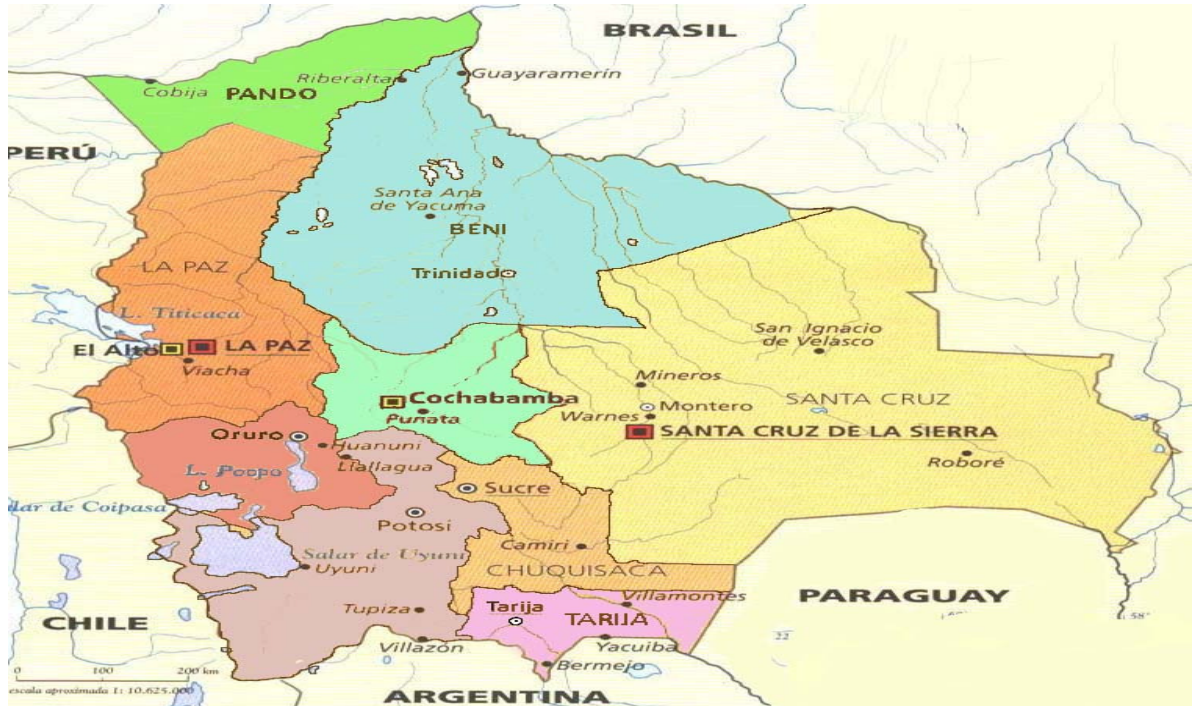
BRASIL

Riberalta
Guayaramerín
Cobija PANDO

PERÚ

Santa Ana de Yacuma
BENI

Trinidad

LA PAZ

L. Titicaca

El Alto LA PAZ
Viacha

San Ignacio de Velasco

Mineros
Cochabamba
Punata
Montero
SANTA CRUZ
Warnes
SANTA CRUZ DE LA SIERRA

Oruro
Huanuni
Llallagua
L. Poopo

Roboré

Salar de Coipasa
Sucre
Potosí

Salar de Uyuni
Camiri
Uyuni
CHUQUISACA

Villamontes
Tupiza
PARAGUAY
CHILE
Tarija TARIJA
22
Villazón
Yacuiba
Bermejo
0 100 200 km
escala aproximada 1: 10.625.000
ARGENTINA